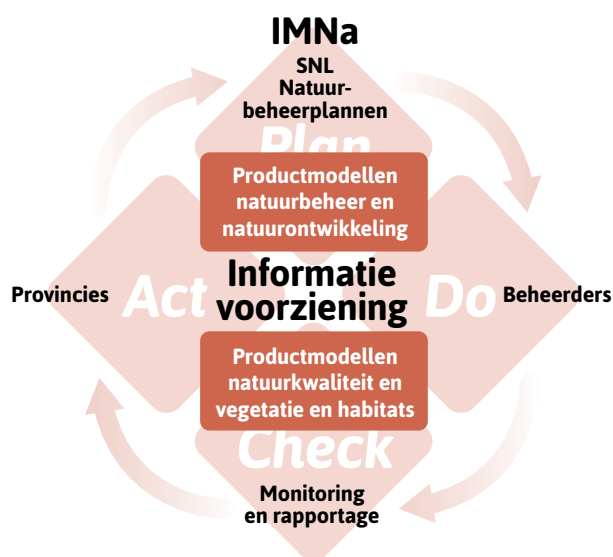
IMNa
SNL
Natuurbeheerplannen
Plan
Productmodellen natuurbeheer en natuurontwikkeling
Provincies
Act
Informatie voorziening
Do
Beheerders
Productmodellen natuurkwaliteit en vegetatie en habitats
Check
Monitoring en rapportage